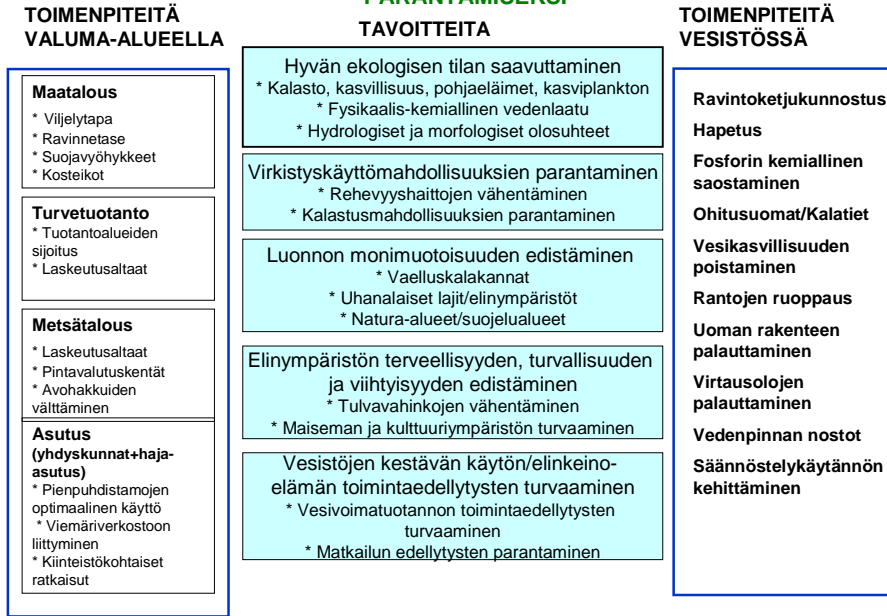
TOIMENPITEITÄ VALUMA-ALUEELLA

Maatalous
* Viljelytapa
* Ravinnetase
* Suojavyöhykkeet
* Kosteikot

Turvetuotanto
* Tuotantoalueiden sijoitus
* Laskeutusaltaat

Metsätalous
* Laskeutusaltaat
* Pintavalutuskentät
* Avohakkuiden välttäminen

Asutus
(yhdyskunnat+haja-asutus)
* Pienpuhdistamojen optimaalinen käyttö
* Viemäriverkostoon liittyminen
* Kiinteistökohtaiset ratkaisut

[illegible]

TAVOITTEITA

Hyvän ekologisen tilan saavuttaminen
* Kalasto, kasvillisuus, pohjaeläimet, kasviplankton
* Fysikaalis-kemiallinen vedenlaatu
* Hydrologiset ja morfologiset olosuhteet

Virkistyskäyttömahdollisuuksien parantaminen
* Rehevyyshaittojen vähentäminen
* Kalastusmahdollisuuksien parantaminen

Luonnon monimuotoisuuden edistäminen
* Vaelluskalakannat
* Uhanalaiset lajit/elinympäristöt
* Natura-alueet/suojelualueet

Elinympäristön terveellisyyden, turvallisuuden ja viihtyisyyden edistäminen
* Tulvavahinkojen vähentäminen
* Maiseman ja kulttuuriympäristön turvaaminen

Vesistöjen kestävän käytön/elinkeinoelämän toimintaedellytysten turvaaminen
* Vesivoimatuotannon toimintaedellytysten turvaaminen
* Matkailun edellytysten parantaminen

TOIMENPITEITÄ VESISTÖSSÄ

Ravintoketjukunnostus
Hapetus
Fosforin kemiallinen saostaminen
Ohitusuomat/Kalatiet
Vesikasvillisuuden poistaminen
Rantojen ruoppaus
Uoman rakenteen palauttaminen
Virtausolojen palauttaminen
Vedenpinnan nostot
Säännöstelykäytännön kehittäminen